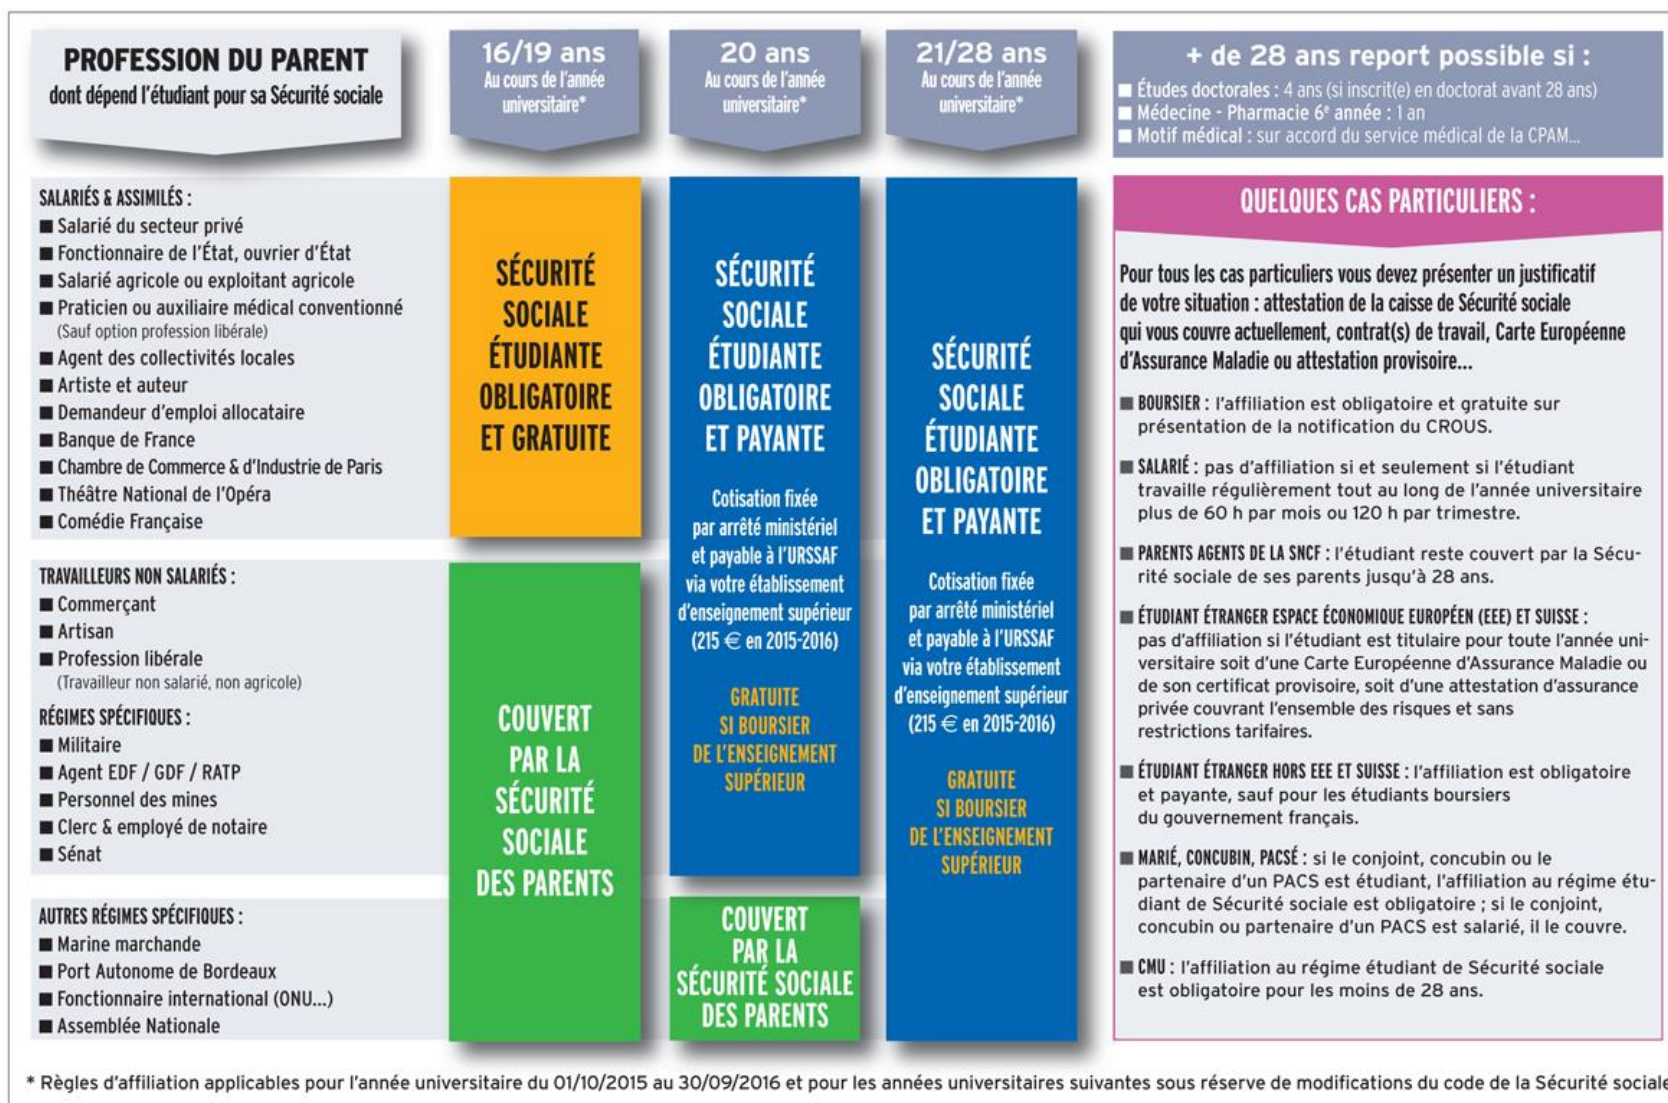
PROFESSION DU PARENT
dont dépend l'étudiant pour sa Sécurité sociale

16/19 ans
Au cours de l'année universitaire*

20 ans
Au cours de l'année universitaire*

21/28 ans
Au cours de l'année universitaire*

+ de 28 ans report possible si :
■ Études doctorales : 4 ans (si inscrit(e) en doctorat avant 28 ans)
■ Médecine - Pharmacie 6e année : 1 an
■ Motif médical : sur accord du service médical de la CPAM...

SALARIÉS & ASSIMILÉS :
■ Salarié du secteur privé
■ Fonctionnaire de l'État, ouvrier d'État
■ Salarié agricole ou exploitant agricole
■ Praticien ou auxiliaire médical conventionné
(Sauf option profession libérale)
■ Agent des collectivités locales
■ Artiste et auteur
■ Demandeur d'emploi allocataire
■ Banque de France
■ Chambre de Commerce & d'Industrie de Paris
■ Théâtre National de l'Opéra
■ Comédie Française

TRAVAILLEURS NON SALARIÉS :
■ Commerçant
■ Artisan
■ Profession libérale
(Travailleur non salarié, non agricole)

RÉGIMES SPÉCIFIQUES :
■ Militaire
■ Agent EDF / GDF / RATP
■ Personnel des mines
■ Clerc & employé de notaire
■ Sénat

AUTRES RÉGIMES SPÉCIFIQUES :
■ Marine marchande
■ Port Autonome de Bordeaux
■ Fonctionnaire international (ONU...)
■ Assemblée Nationale

SÉCURITÉ SOCIALE ÉTUDIANTE OBLIGATOIRE ET GRATUITE

COUVERT PAR LA SÉCURITÉ SOCIALE DES PARENTS

SÉCURITÉ SOCIALE ÉTUDIANTE OBLIGATOIRE ET PAYANTE

Cotisation fixée par arrêté ministériel et payable à l'URSSAF via votre établissement d'enseignement supérieur (215 € en 2015-2016)

GRATUITE SI BOURSIER DE L'ENSEIGNEMENT SUPÉRIEUR

COUVERT PAR LA SÉCURITÉ SOCIALE DES PARENTS

SÉCURITÉ SOCIALE ÉTUDIANTE OBLIGATOIRE ET PAYANTE

Cotisation fixée par arrêté ministériel et payable à l'URSSAF via votre établissement d'enseignement supérieur (215 € en 2015-2016)

GRATUITE SI BOURSIER DE L'ENSEIGNEMENT SUPÉRIEUR

QUELQUES CAS PARTICULIERS :

Pour tous les cas particuliers vous devez présenter un justificatif de votre situation : attestation de la caisse de Sécurité sociale qui vous couvre actuellement, contrat(s) de travail, Carte Européenne d'Assurance Maladie ou attestation provisoire...

■ BOURSIER : l'affiliation est obligatoire et gratuite sur présentation de la notification du CROUS.

■ SALARIÉ : pas d'affiliation si et seulement si l'étudiant travaille régulièrement tout au long de l'année universitaire plus de 60 h par mois ou 120 h par trimestre.

■ PARENTS AGENTS DE LA SNCF : l'étudiant reste couvert par la Sécurité sociale de ses parents jusqu'à 28 ans.

■ ÉTUDIANT ÉTRANGER ESPACE ÉCONOMIQUE EUROPÉEN (EEE) ET SUISSE : pas d'affiliation si l'étudiant est titulaire pour toute l'année universitaire soit d'une Carte Européenne d'Assurance Maladie ou de son certificat provisoire, soit d'une attestation d'assurance privée couvrant l'ensemble des risques et sans restrictions tarifaires.

■ ÉTUDIANT ÉTRANGER HORS EEE ET SUISSE : l'affiliation est obligatoire et payante, sauf pour les étudiants boursiers du gouvernement français.

■ MARIÉ, CONCUBIN, PACSÉ : si le conjoint, concubin ou le partenaire d'un PACS est étudiant, l'affiliation au régime étudiant de Sécurité sociale est obligatoire ; si le conjoint, concubin ou partenaire d'un PACS est salarié, il le couvre.

■ CMU : l'affiliation au régime étudiant de Sécurité sociale est obligatoire pour les moins de 28 ans.

* Règles d'affiliation applicables pour l'année universitaire du 01/10/2015 au 30/09/2016 et pour les années universitaires suivantes sous réserve de modifications du code de la Sécurité sociale